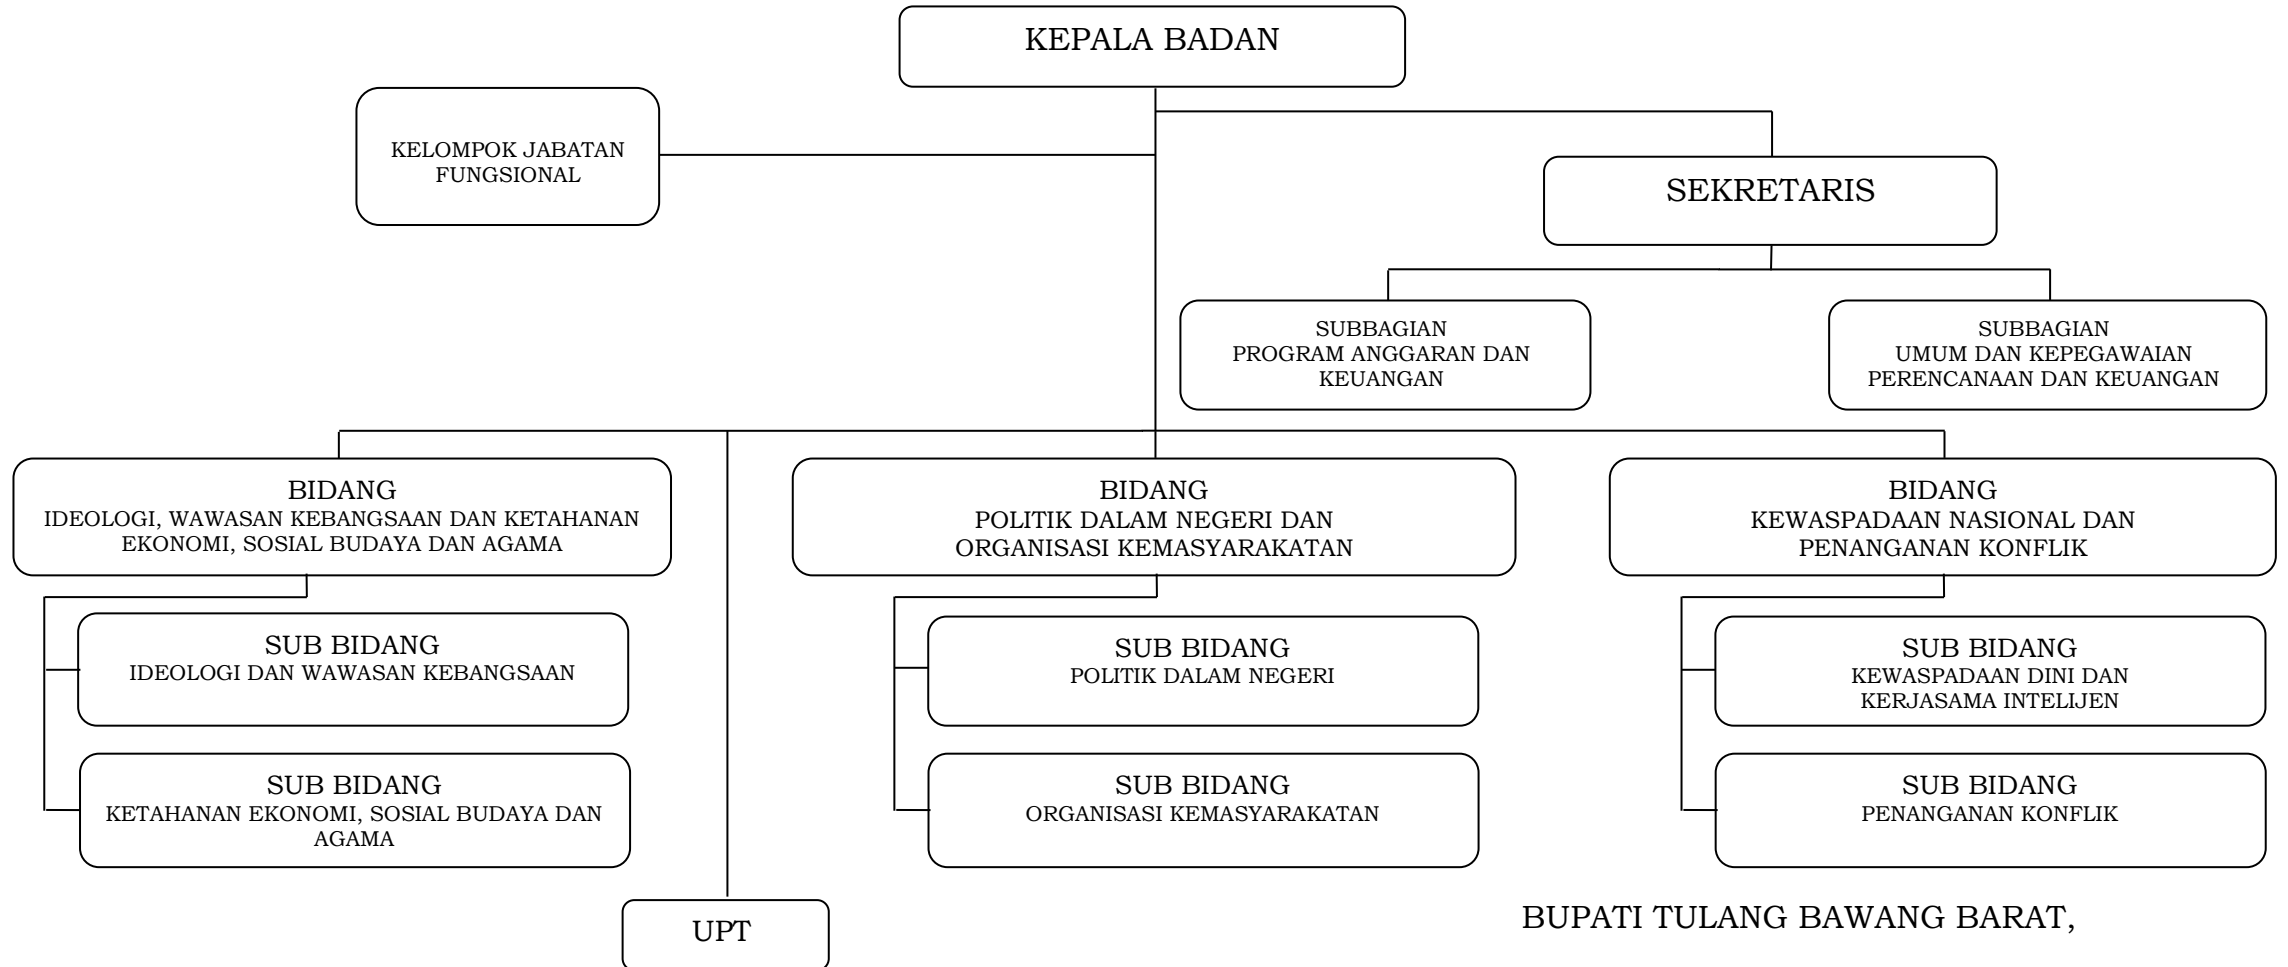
KEPALA BADAN

KELOMPOK JABATAN FUNGSIONAL

SEKRETARIS

SUBBAGIAN PROGRAM ANGGARAN DAN KEUANGAN

SUBBAGIAN UMUM DAN KEPEGAWAIAN PERENCANAAN DAN KEUANGAN

BIDANG IDEOLOGI, WAWASAN KEBANGSAAN DAN KETAHANAN EKONOMI, SOSIAL BUDAYA DAN AGAMA

SUB BIDANG IDEOLOGI DAN WAWASAN KEBANGSAAN

SUB BIDANG KETAHANAN EKONOMI, SOSIAL BUDAYA DAN AGAMA

UPT

BIDANG POLITIK DALAM NEGERI DAN ORGANISASI KEMASYARAKATAN

SUB BIDANG POLITIK DALAM NEGERI

SUB BIDANG ORGANISASI KEMASYARAKATAN

BIDANG KEWASPADAAN NASIONAL DAN PENANGANAN KONFLIK

SUB BIDANG KEWASPADAAN DINI DAN KERJASAMA INTELIJEN

SUB BIDANG PENANGANAN KONFLIK

BUPATI TULANG BAWANG BARAT,